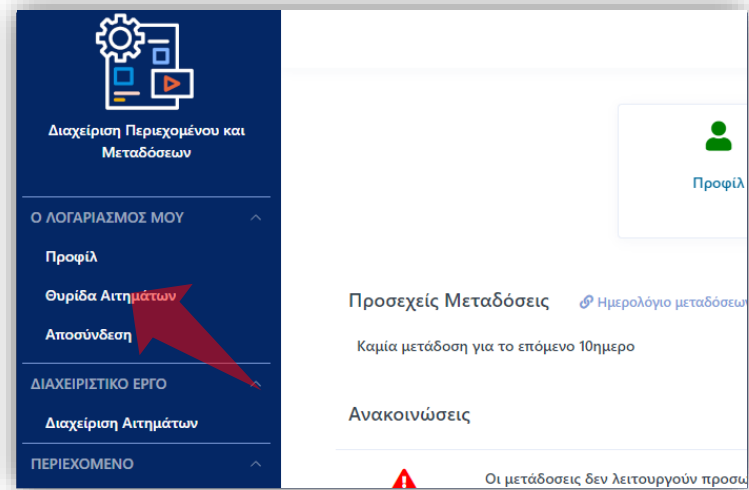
Διαχείριση Περιεχομένου και Μεταδόσεων

Ο ΛΟΓΑΡΙΑΣΜΟΣ ΜΟΥ

Προφίλ

Θυρίδα Αιτημάτων

Αποσύνδεση

ΔΙΑΧΕΙΡΙΣΤΙΚΟ ΕΡΓΟ

Διαχείριση Αιτημάτων

ΠΕΡΙΕΧΟΜΕΝΟ

Προφίλ

Προσεχείς Μεταδόσεις

Ημερολόγιο μεταδόσεων

Καμία μετάδοση για το επόμενο 10ημερο

Ανακοινώσεις

Οι μεταδόσεις δεν λειτουργούν προσω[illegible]